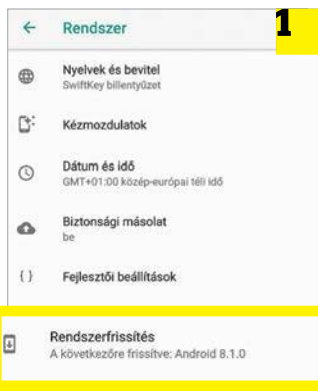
← Rendszer

1

Nyelvek és bevitel
SwiftKey billentyűzet

Kézmozdulatok

Dátum és idő
GMT+01:00 közép-európai téli idő

Biztonsági másolat
be

{ } Fejlesztői beállítások

Rendszerfrissítés
A következőre frissítve: Android 8.1.0